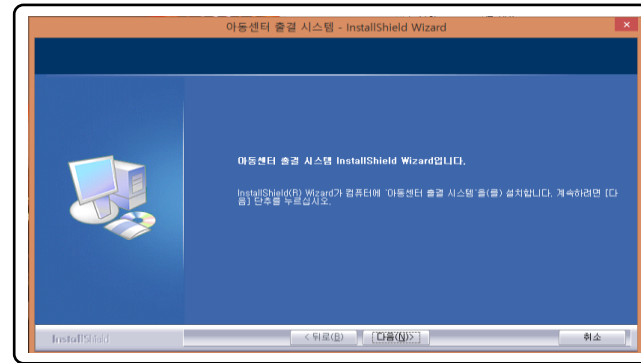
아동센터 출결 시스템 - InstallShield Wizard

아동센터 출결 시스템 InstallShield Wizard입니다.

InstallShield(R) Wizard가 컴퓨터에 '아동센터 출결 시스템'을(를) 설치합니다. 계속하려면 [다음] 단추를 누르십시오.

InstallShield

< 뒤로(B)

다음(N)>

취소